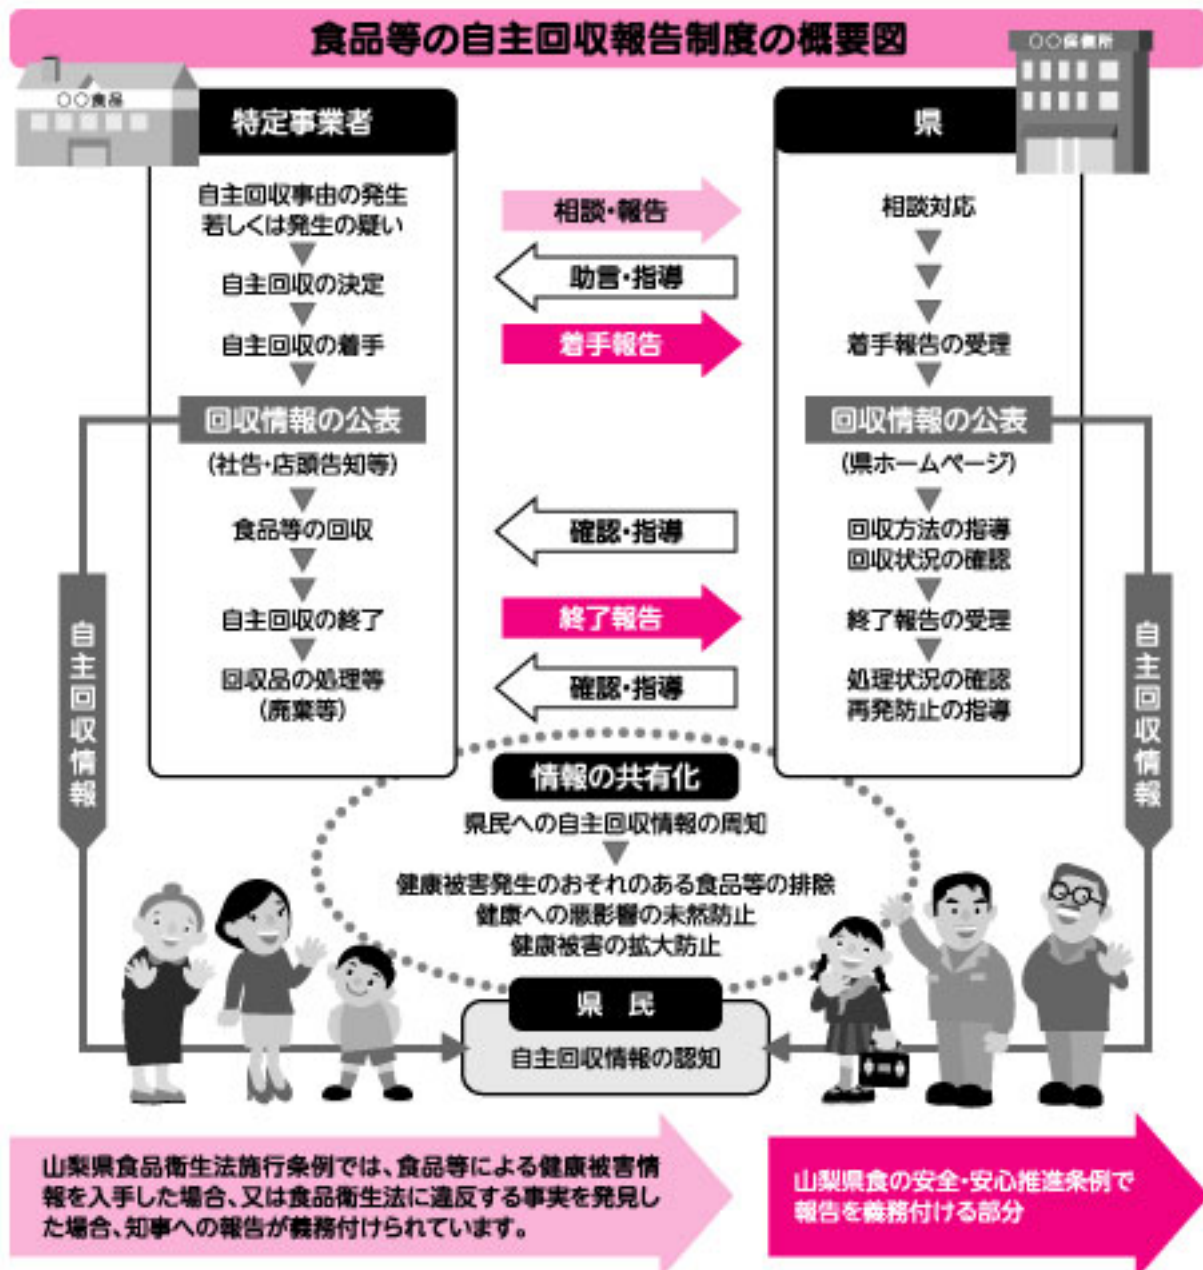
食品等の自主回収報告制度の概要図

○○食品

○○保健所

特定事業者

自主回収事由の発生
若しくは発生の疑い

自主回収の決定

自主回収の着手

回収情報の公表
(社告・店頭告知等)

食品等の回収

自主回収の終了

回収品の処理等
(廃棄等)

相談・報告

助言・指導

着手報告

確認・指導

終了報告

確認・指導

県

相談対応

着手報告の受理

回収情報の公表
(県ホームページ)

回収方法の指導
回収状況の確認

終了報告の受理

処理状況の確認
再発防止の指導

自主回収情報

自主回収情報

情報の共有化

県民への自主回収情報の周知

健康被害発生のおそれのある食品等の排除
健康への悪影響の未然防止
健康被害の拡大防止

県　民

自主回収情報の認知

山梨県食品衛生法施行条例では、食品等による健康被害情報を入手した場合、又は食品衛生法に違反する事実を発見した場合、知事への報告が義務付けられています。

山梨県食の安全・安心推進条例で報告を義務付ける部分